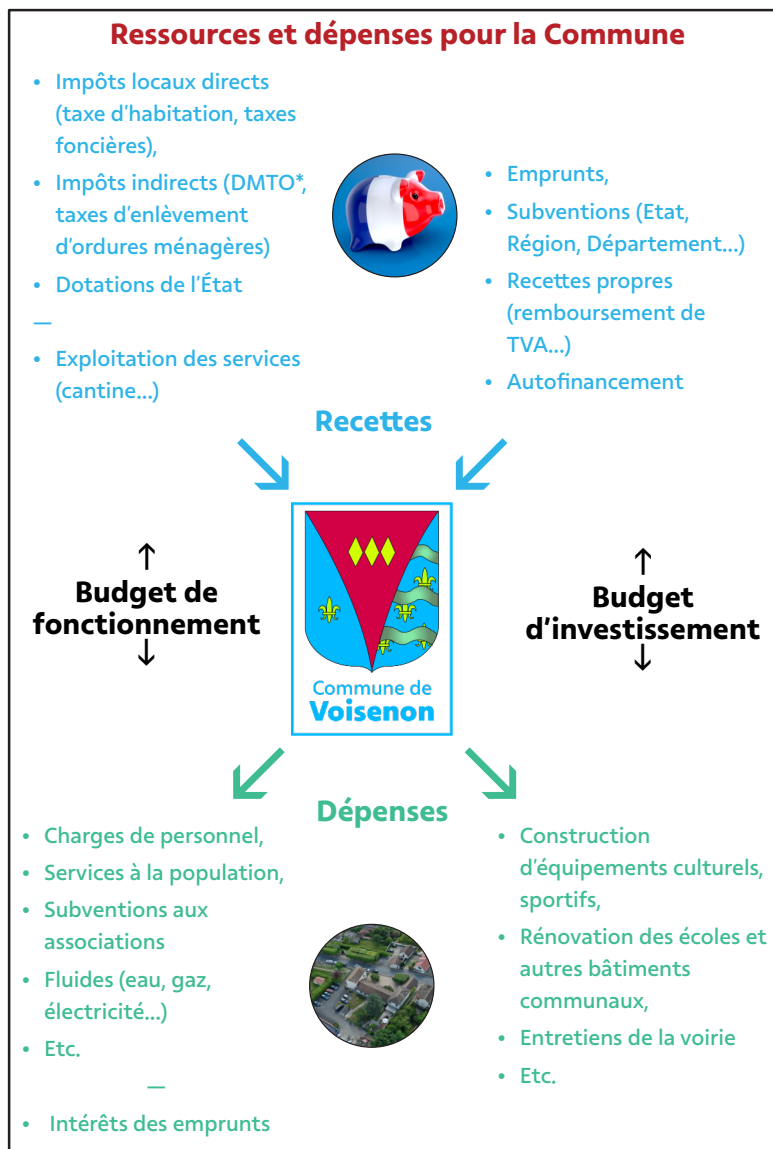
Ressources et dépenses pour la Commune

- Impôts locaux directs (taxe d'habitation, taxes foncières),
- Impôts indirects (DMTO*, taxes d'enlèvement d'ordures ménagères)
- Dotations de l'État

—

- Exploitation des services (cantine...)

- Emprunts,
- Subventions (Etat, Région, Département...)
- Recettes propres (remboursement de TVA...)
- Autofinancement

Recettes

↑
Budget de fonctionnement
↓

Commune de Voisenon

↑
Budget d'investissement
↓

Dépenses

- Charges de personnel,
- Services à la population,
- Subventions aux associations
- Fluides (eau, gaz, électricité...)
- Etc.

—

- Intérêts des emprunts

- Construction d'équipements culturels, sportifs,
- Rénovation des écoles et autres bâtiments communaux,
- Entretiens de la voirie
- Etc.